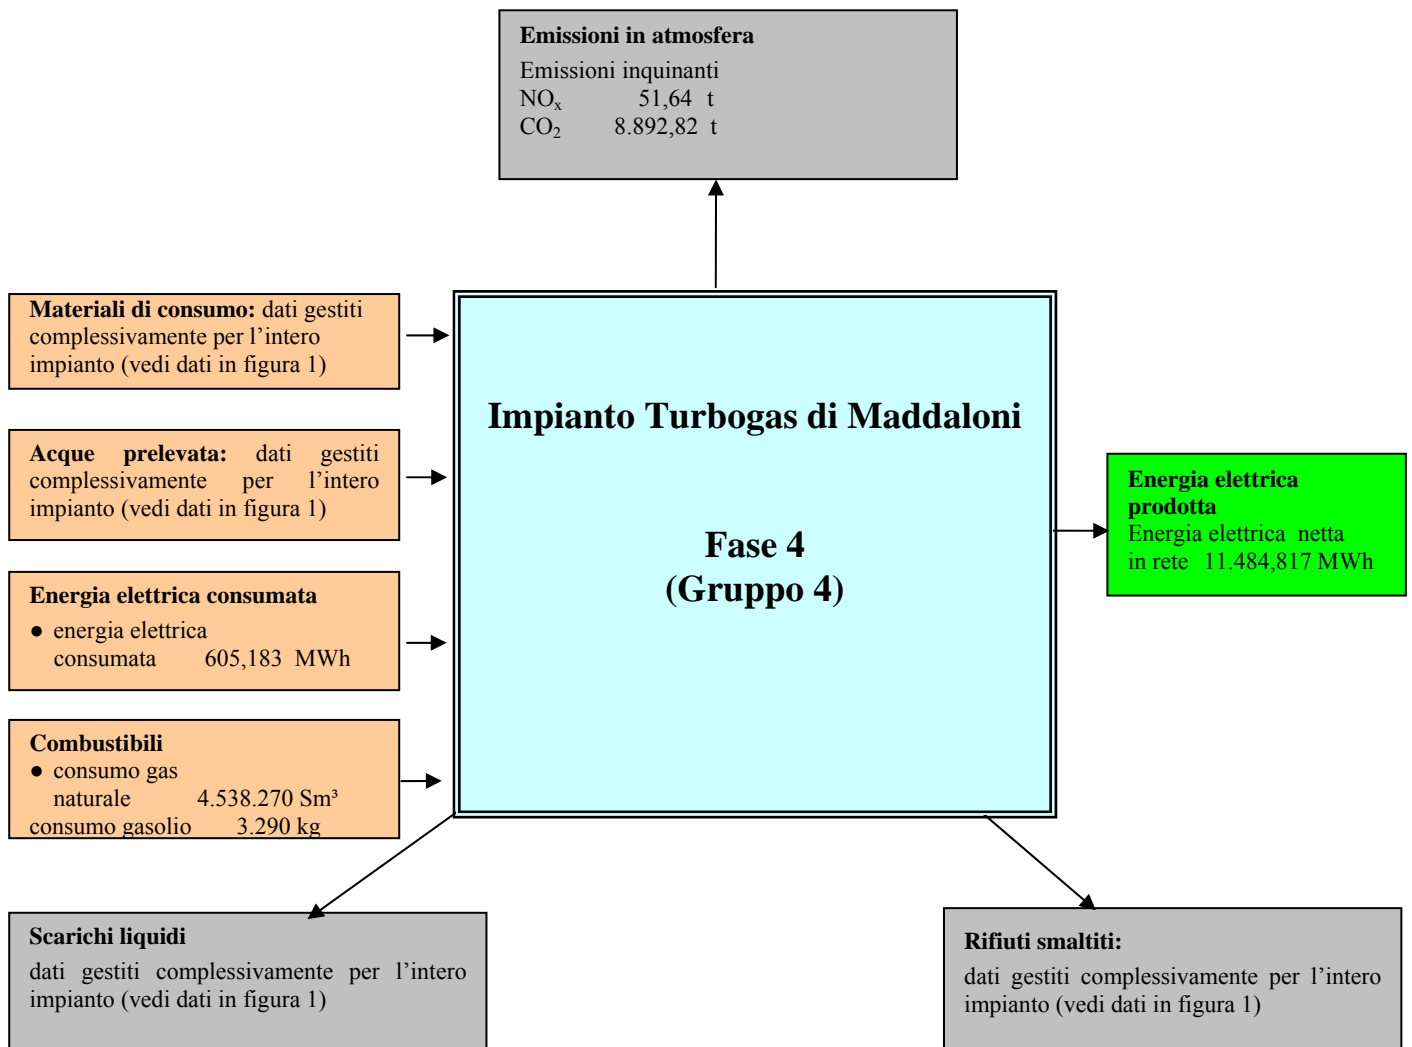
**Emissioni in atmosfera**
Emissioni inquinanti
$NO_x$ 51,64 t
$CO_2$ 8.892,82 t

**Materiali di consumo:** dati gestiti complessivamente per l'intero impianto (vedi dati in figura 1)

**Acque prelevata:** dati gestiti complessivamente per l'intero impianto (vedi dati in figura 1)

**Energia elettrica consumata**
● energia elettrica consumata 605,183 MWh

**Combustibili**
● consumo gas naturale 4.538.270 Sm³
consumo gasolio 3.290 kg

**Impianto Turbogas di Maddaloni**

**Fase 4**
**(Gruppo 4)**

**Energia elettrica prodotta**
Energia elettrica netta in rete 11.484,817 MWh

**Scarichi liquidi**
dati gestiti complessivamente per l'intero impianto (vedi dati in figura 1)

**Rifiuti smaltiti:**
dati gestiti complessivamente per l'intero impianto (vedi dati in figura 1)